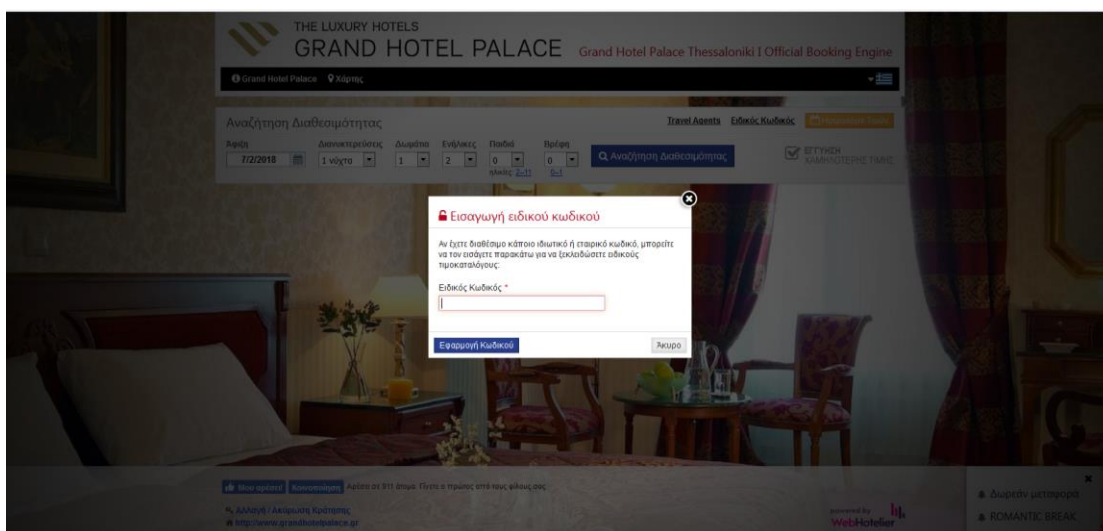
THE LUXURY HOTELS
GRAND HOTEL PALACE Grand Hotel Palace Thessaloniki I Official Booking Engine

Grand Hotel Palace Χάρτης

Αναζήτηση Διαθεσιμότητας

Travel Agents Ειδικός Κωδικός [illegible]

Άφιξη 7/2/2018
Διανυκτερεύσεις 1 νύχτα
Δωμάτια 1
Ενήλικες 2
Παιδιά 0 ηλικίες 2-11
Βρέφη 0 0-1

Αναζήτηση Διαθεσιμότητας

ΕΓΓΥΗΣΗ ΚΑΛΥΤΕΡΗΣ ΤΙΜΗΣ

Εισαγωγή ειδικού κωδικού

Αν έχετε διαθέσιμο κάποιο ιδιωτικό ή εταιρικό κωδικό, μπορείτε να τον εισάγετε παρακάτω για να ξεκλειδώσετε ειδικούς τιμοκαταλόγους.

Ειδικός Κωδικός *

Εφαρμογή Κωδικού
Άκυρο

Μου αρέσει Κοινοποίηση Αρέσει σε 911 άτομα. Γίνετε ο πρώτος από τους φίλους σας.

Αλλαγή / Ακύρωση Κράτησης
http://www.grandhotelpalace.gr

powered by WebHotelier

Δωρεάν μεταφορά
ROMANTIC BREAK